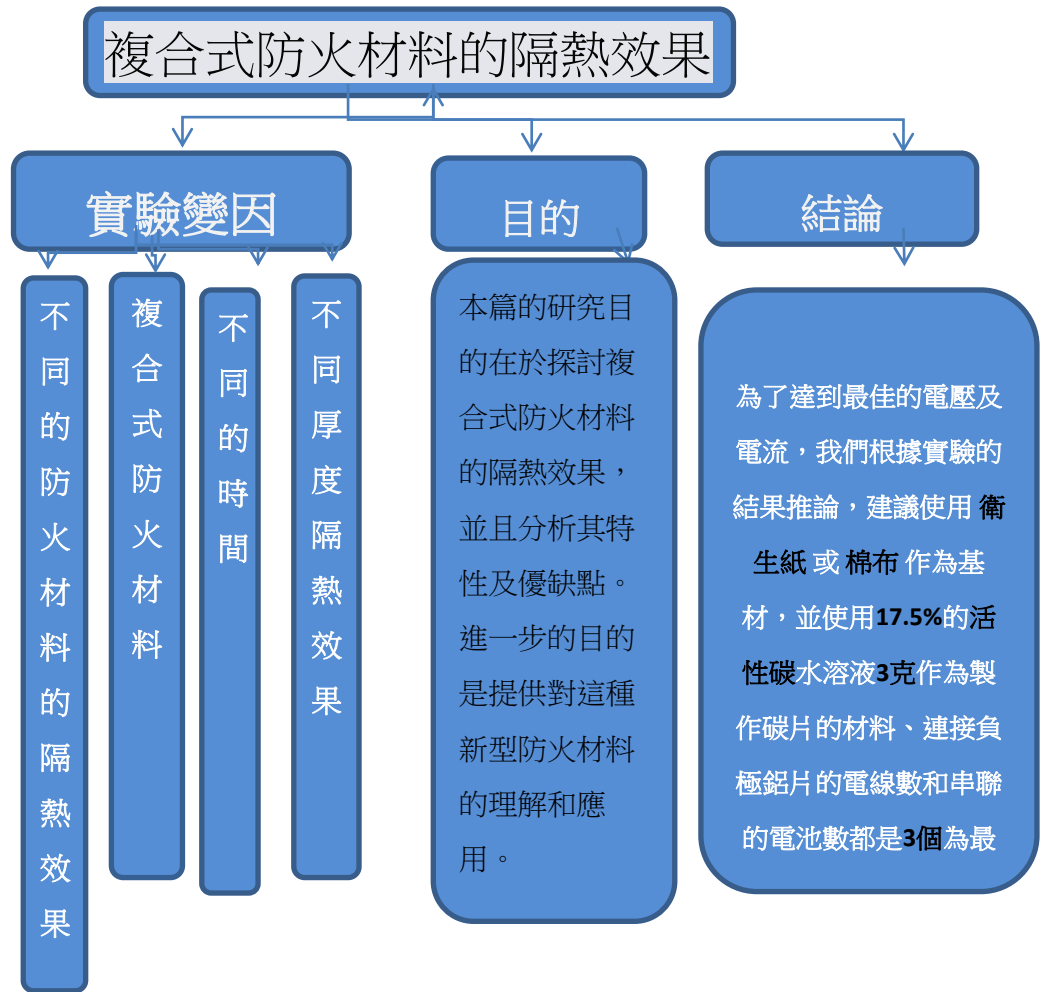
複合式防火材料的隔熱效果

實驗變因

不同的防火材料的隔熱效果

複合式防火材料

不同的時間

不同厚度隔熱效果

目的

本篇的研究目的在於探討複合式防火材料的隔熱效果，並且分析其特性及優缺點。進一步的目的是提供對這種新型防火材料的理解和應用。

結論

為了達到最佳的電壓及電流，我們根據實驗的結果推論，建議使用 衛生紙 或 棉布 作為基材，並使用17.5%的活性碳水溶液3克作為製作碳片的材料、連接負極鋁片的電線數和串聯的電池數都是3個為最